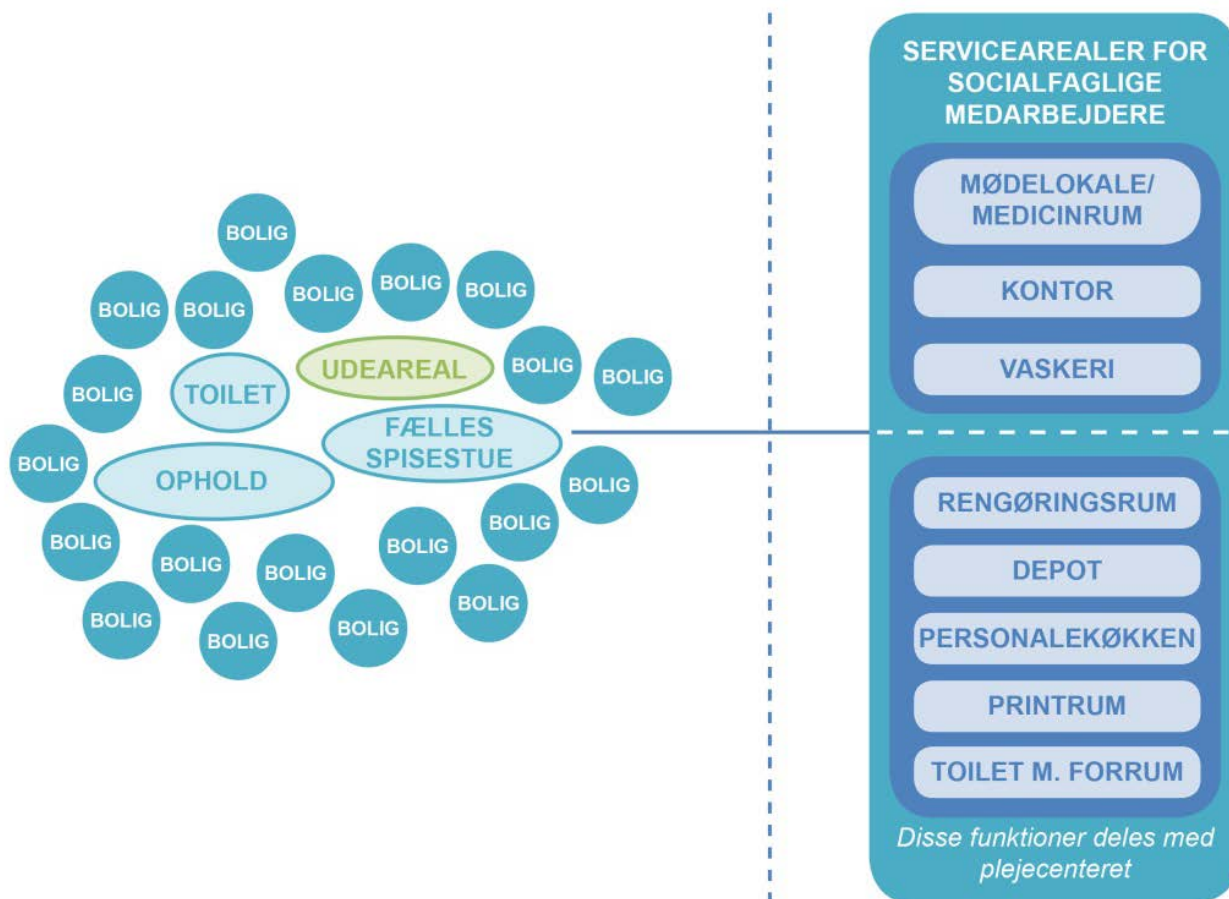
BOLIG

BOLIG BOLIG BOLIG BOLIG BOLIG

UDEAREAL

BOLIG TOILET BOLIG BOLIG

FÆLLES SPISESTUE

BOLIG OPHOLD BOLIG

BOLIG BOLIG BOLIG BOLIG BOLIG BOLIG

BOLIG BOLIG BOLIG BOLIG

SERVICEAREALER FOR SOCIALFAGLIGE MEDARBEJDERE

MØDELOKALE/ MEDICINRUM

KONTOR

VASKERI

RENGØRINGSRUM

DEPOT

PERSONALEKØKKEN

PRINTRUM

TOILET M. FORRUM

*Disse funktioner deles med plejecenteret*